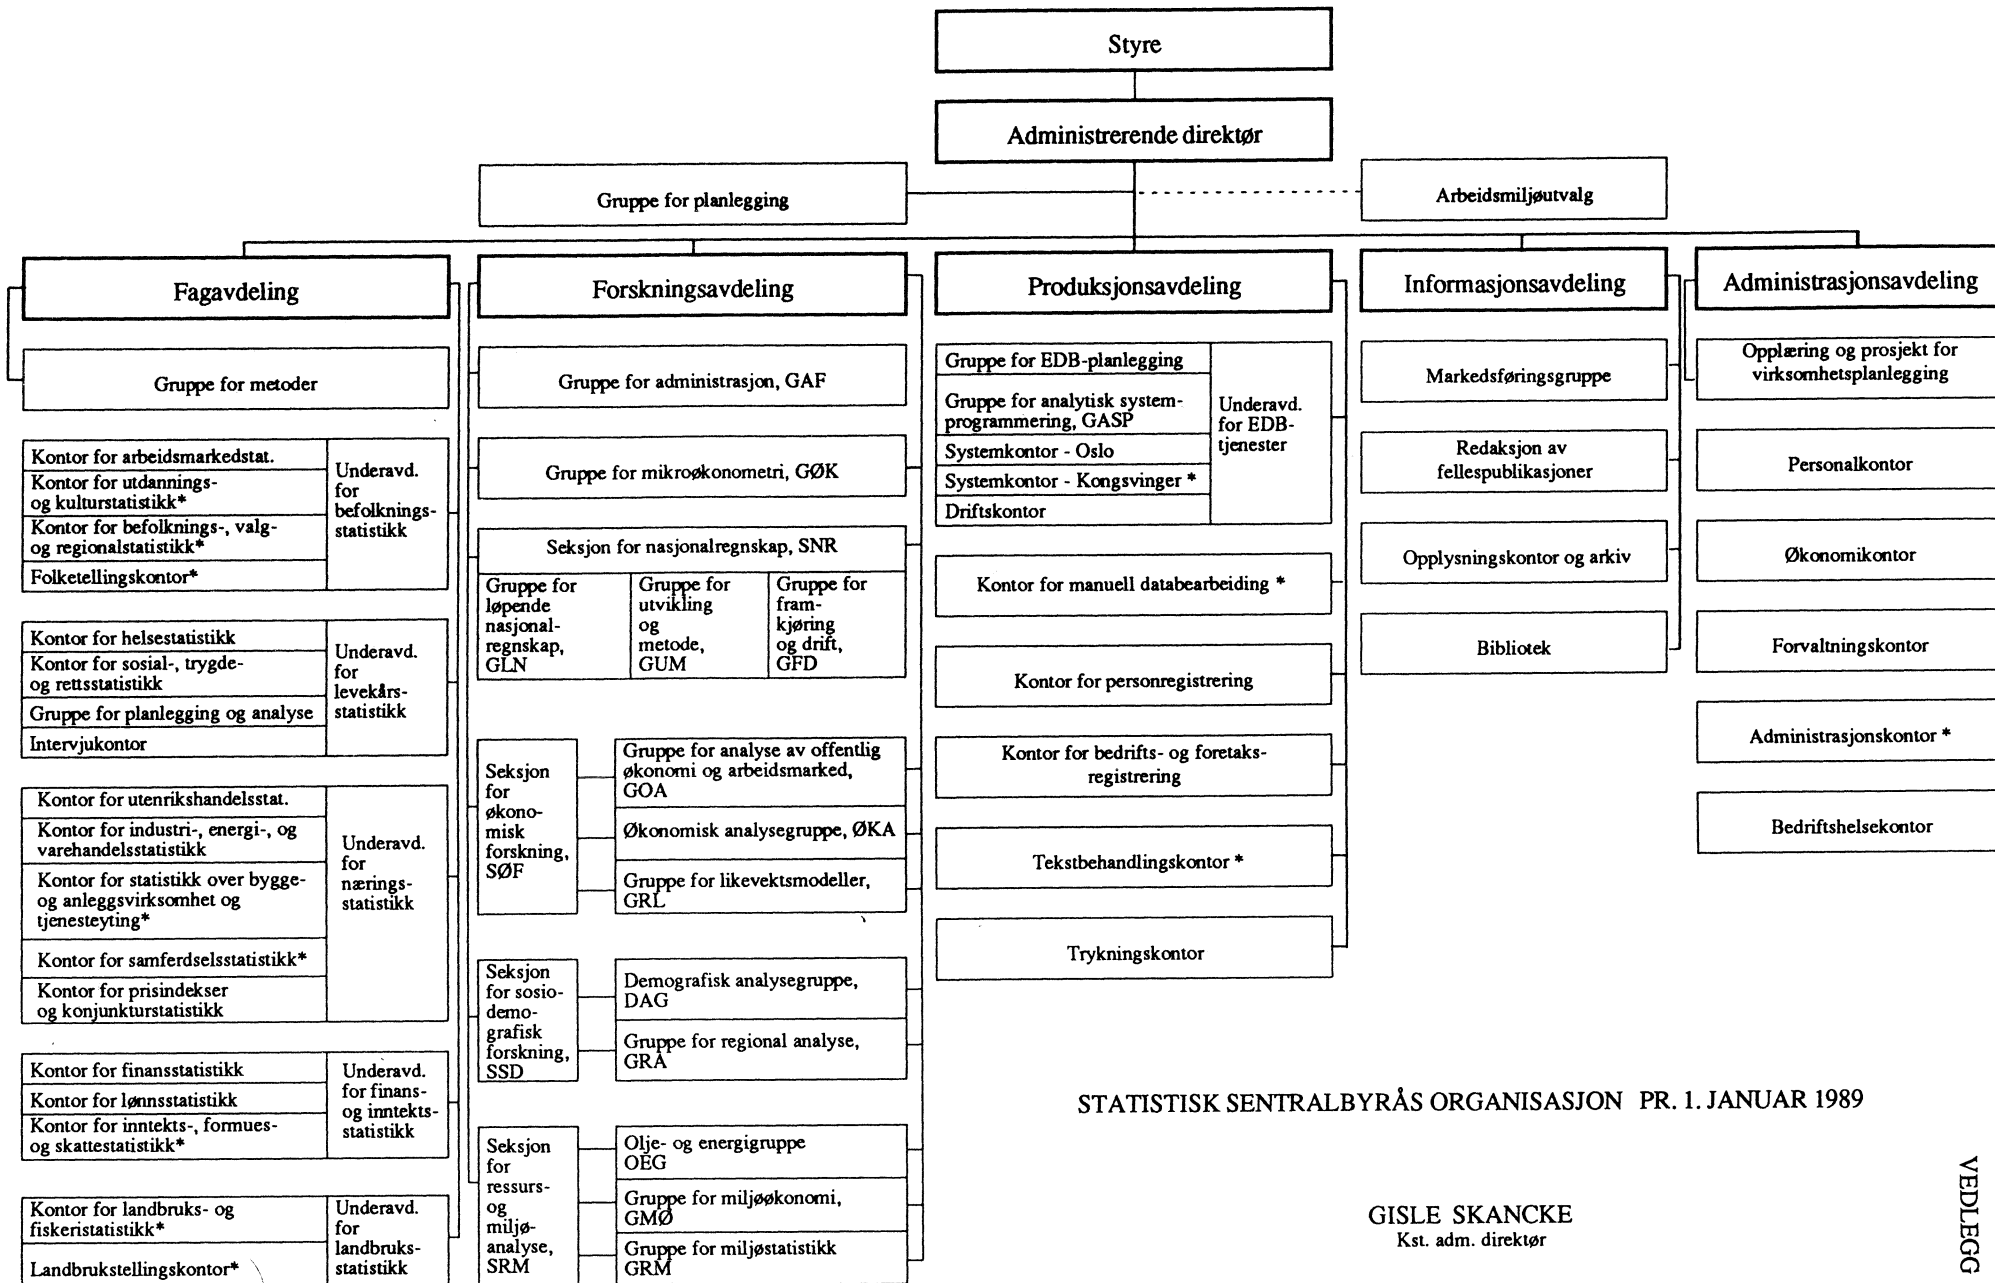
Styre

Administrerende direktør

Gruppe for planlegging

Arbeidsmiljøutvalg

Fagavdeling

Gruppe for metoder

Kontor for arbeidsmarkedstat.
Kontor for utdannings- og kulturstatistikk*
Kontor for befolknings-, valg- og regionalstatistikk*
Folketellingskontor*
Underavd. for befolkningsstatistikk

Kontor for helsestatistikk
Kontor for sosial-, trygde- og rettsstatistikk
Gruppe for planlegging og analyse
Intervjukontor
Underavd. for levekårsstatistikk

Kontor for utenrikshandelsstat.
Kontor for industri-, energi-, og varehandelsstatistikk
Kontor for statistikk over bygge- og anleggsvirksomhet og tjenesteyting*
Kontor for samferdselsstatistikk*
Kontor for prisindekser og konjunkturstatistikk
Underavd. for næringsstatistikk

Kontor for finansstatistikk
Kontor for lønnsstatistikk
Kontor for inntekts-, formues- og skattestatistikk*
Underavd. for finans- og inntektsstatistikk

Kontor for landbruks- og fiskeristatistikk*
Landbrukstellingskontor*
Underavd. for landbruksstatistikk

Forskningsavdeling

Gruppe for administrasjon, GAF

Gruppe for mikroøkonometri, GØK

Seksjon for nasjonalregnskap, SNR
Gruppe for løpende nasjonalregnskap, GLN
Gruppe for utvikling og metode, GUM
Gruppe for framkjøring og drift, GFD

Seksjon for økonomisk forskning, SØF
Gruppe for analyse av offentlig økonomi og arbeidsmarked, GOA
Økonomisk analysegruppe, ØKA
Gruppe for likevektsmodeller, GRL

Seksjon for sosiodemografisk forskning, SSD
Demografisk analysegruppe, DAG
Gruppe for regional analyse, GRA

Seksjon for ressurs- og miljøanalyse, SRM
Olje- og energigruppe OEG
Gruppe for miljøøkonomi, GMØ
Gruppe for miljøstatistikk GRM

Produksjonsavdeling

Gruppe for EDB-planlegging
Gruppe for analytisk systemprogrammering, GASP
Systemkontor - Oslo
Systemkontor - Kongsvinger *
Driftskontor
Underavd. for EDB-tjenester

Kontor for manuell databearbeiding *

Kontor for personregistrering

Kontor for bedrifts- og foretaksregistrering

Tekstbehandlingskontor *

Trykningskontor

Informasjonsavdeling

Markedsføringsgruppe

Redaksjon av fellespublikasjoner

Opplysningskontor og arkiv

Bibliotek

Administrasjonsavdeling

Opplæring og prosjekt for virksomhetsplanlegging

Personalkontor

Økonomikontor

Forvaltningskontor

Administrasjonskontor *

Bedriftshelsekontor

STATISTISK SENTRALBYRÅS ORGANISASJON PR. 1. JANUAR 1989

GISLE SKANCKE
Kst. adm. direktør

VEDLEGG